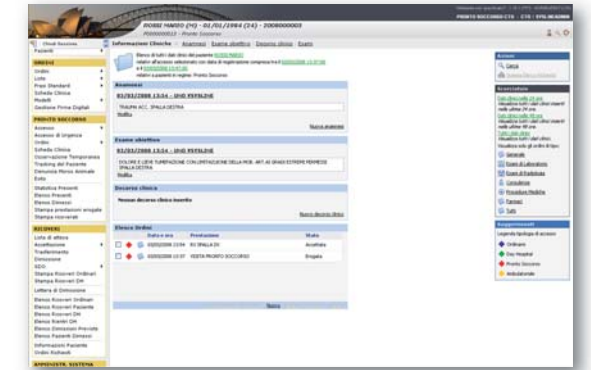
ROSSI MARIO (M) - 01/01/1984 (24) - 2008000003

P00000013 - Pronto Soccorso

PRONTO SOCCORSO CTS · CTS · STA. MCAGNA

Chiudi Soccorso

Pazienti

ORDINI

Ordini

Liste

Prest Standard

Schede Cliniche

Modelli

Gestione Firme Digitali

PRONTO SOCCORSO

Accesso

Accesso di Urgenza

Ordini

Scheda Clinica

Osservazione Temporanea

Tracking del Paziente

Denuncia Morso Animale

Esito

Statistica Presenti

Elenco Presenti

Elenco Dimessi

Stampa prestazioni erogate

Stampa ricoverati

RICOVERI

Lista di attesa

Accettazione

Trasferimento

Dimissione

SDO

Stampa Ricoveri Ordinari

Stampa Ricoveri DH

Lettera di Dimissione

Elenco Ricoveri Ordinari

Elenco Ricoveri Pazienti

Elenco Ricoveri DH

Elenco Ricoveri DH

Elenco Dimissioni Previste

Elenco Pazienti Dimessi

Informazioni Paziente

Ordini Richiesti

AMMINISTR. SISTEMA

Informazioni Cliniche | Anamnesi | Esame obiettivo | Decorso clinico | Esami

Elenco di tutti i dati clinici del paziente ROSSI MARIO

relativi all'accesso selezionato con data di registrazione compresa tra il 03/03/2008 13:07:08 e il 03/03/2008 13:07:08

relativi a pazienti in regime: Pronto Soccorso

Anamnesi

03/03/2008 13:54 - DHD REPSLINE

TRAUMA ACC. SPALLA DESTRA

Modifica

Nuova anamnesi

Esame obiettivo

03/03/2008 13:54 - DHD REPSLINE

DOLORE E LIEVE TUMEFAZIONE CON LIMITAZIONE DELLA MOB. ART. AI GRADI ESTREMI PERIFERIE SPALLA DESTRA

Modifica

Decorso clinico

Nessun decorso clinico inserito

Nuovo decorso clinico

Elenco Ordini

| | Data e ora | Prestazione | Stato |
|---|---|---|---|
| | 03/03/2008 13:54 | RX SPALLA DX | Accettata |
| | 03/03/2008 13:07 | VISITA PRONTO SOCCORSO | Erogata |

Stampa

Azioni

Cerca

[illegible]

Scorciatoie

Dati clinici delle 24 ore

Visualizza tutti i dati clinici inseriti nelle ultime 24 ore

Dati clinici delle 48 ore

Visualizza tutti i dati clinici inseriti nelle ultime 48 ore

Tutti i dati clinici

Visualizza tutti i dati clinici

Visualizza solo gli ordini di tipo:

Generale

Esami di Laboratorio

Esami di Radiologia

Consulenze

Procedure Mediche

Farmaci

Tutti

Suggerimenti

Legenda tipologia di accesso

Ordinario

Day Hospital

Pronto Soccorso

Ambulatoriale